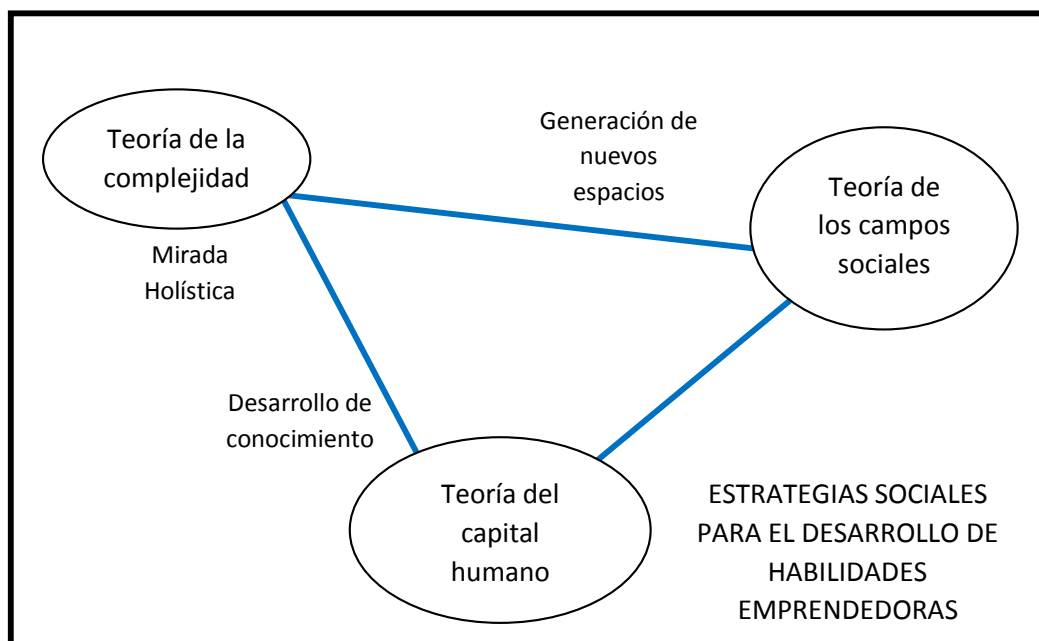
Teoría de la complejidad

Generación de nuevos espacios

Teoría de los campos sociales

Mirada Holística

Desarrollo de conocimiento

Teoría del capital humano

ESTRATEGIAS SOCIALES PARA EL DESARROLLO DE HABILIDADES EMPRENDEDORAS